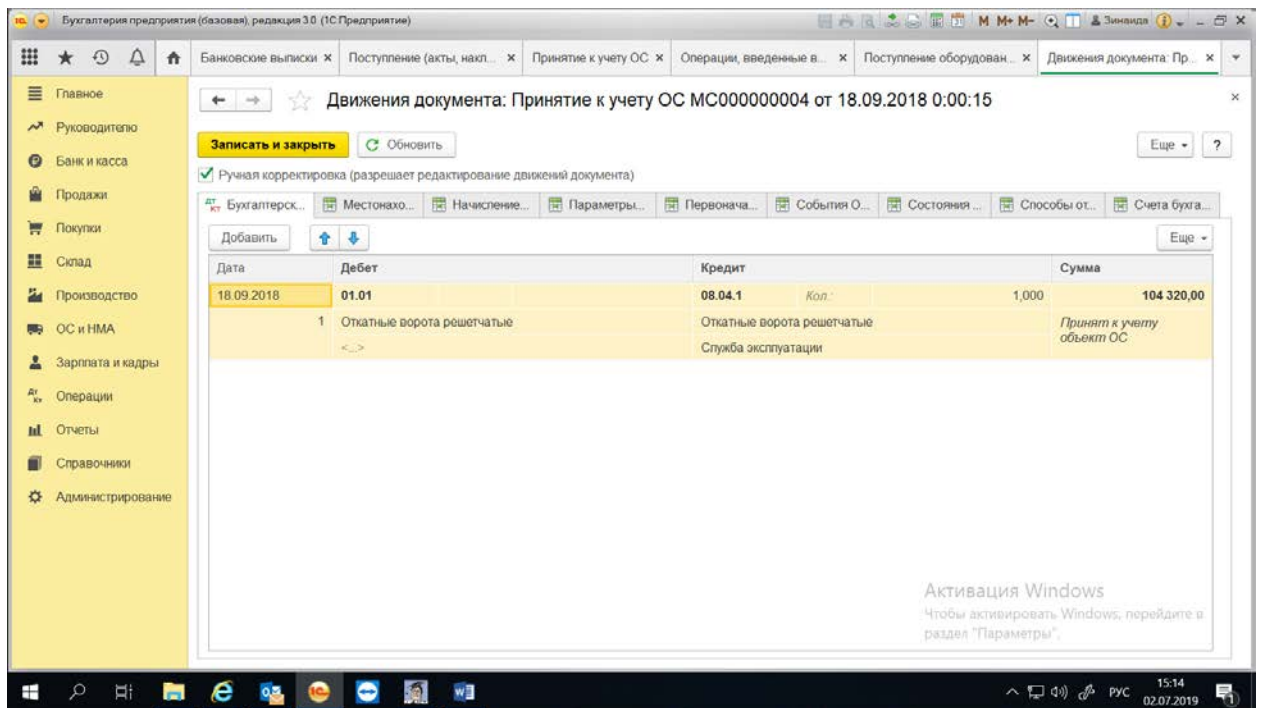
Бухгалтерия предприятия (базовая), редакция 3.0 (1С:Предприятие)

M M+ M- Зинаида

Банковские выписки × | Поступление (акты, накл... × | Принятие к учету ОС × | Операции, введенные в... × | Поступление оборудован... × | Движения документа: Пр... ×

Главное
Руководителю
Банк и касса
Продажи
Покупки
Склад
Производство
ОС и НМА
Зарплата и кадры
Операции
Отчеты
Справочники
Администрирование

Движения документа: Принятие к учету ОС МС000000004 от 18.09.2018 0:00:15

Записать и закрыть | Обновить | Еще | ?

✓ Ручная корректировка (разрешает редактирование движений документа)

Бухгалтерск... | Местонахо... | Начисление... | Параметры... | Первонача... | События О... | Состояния ... | Способы от... | Счета бухга...

Добавить | Еще

| Дата | Дебет | | Кредит | | | Сумма |
|---|---|---|---|---|---|---|
| 18.09.2018 | 01.01 | | 08.04.1 | Кол.: | 1,000 | 104 320,00 |
| 1 | Откатные ворота решетчатые | | Откатные ворота решетчатые | | | Принят к учету объект ОС |
| | <...> | | Служба эксплуатации | | | |

Активация Windows
Чтобы активировать Windows, перейдите в раздел "Параметры".

РУС 15:14 02.07.2019